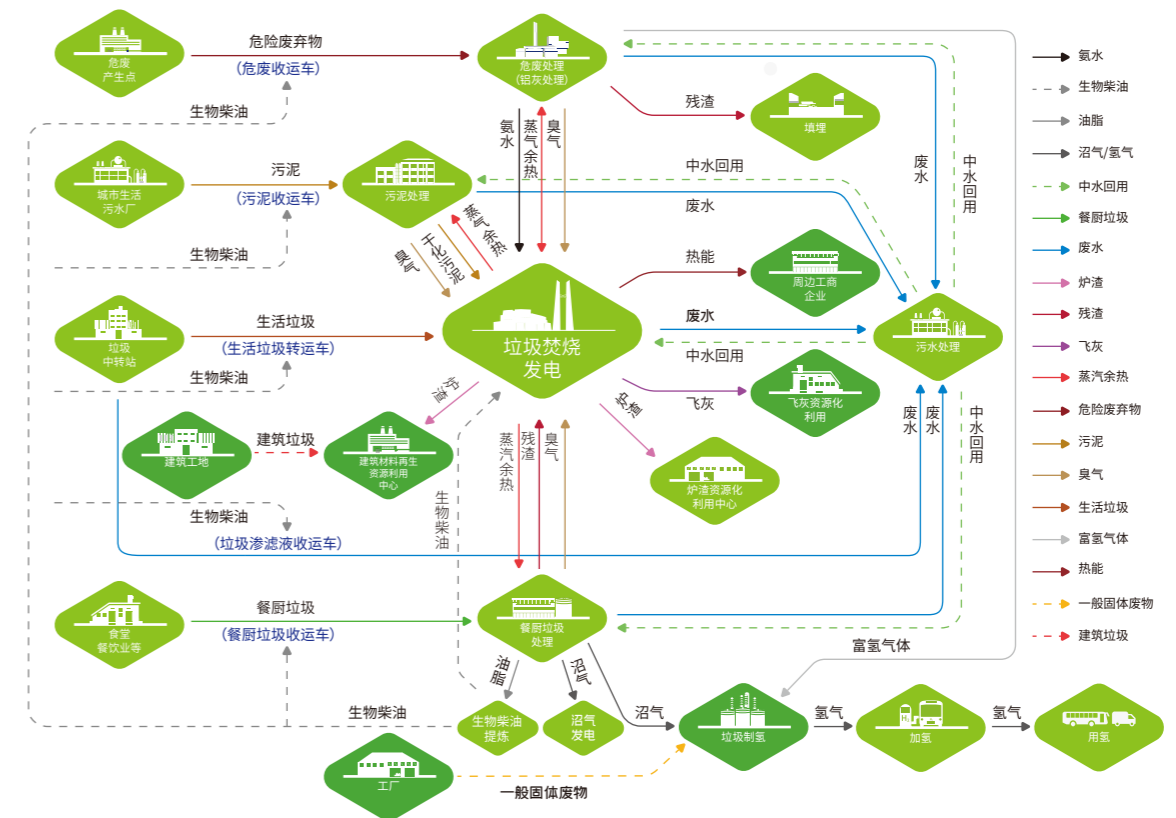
危废产生点
危险废弃物
（危废收运车）
危废处理（铝灰处理）
残渣
填埋
生物柴油
城市生活污水厂
污泥
（污泥收运车）
污泥处理
氨水
蒸气余热
臭气
中水回用
废水
废水
中水回用
蒸气余热
干化污泥
臭气
生物柴油
热能
周边工商企业
垃圾中转站
生活垃圾
（生活垃圾转运车）
垃圾焚烧发电
废水
污水处理
中水回用
生物柴油
炉渣
飞灰
飞灰资源化利用
建筑工地
建筑垃圾
建筑材料再生资源利用中心
炉渣
废水
废水
中水回用
蒸汽余热
残渣
臭气
炉渣资源化利用中心
生物柴油
生物柴油
（垃圾渗滤液收运车）
食堂餐饮业等
餐厨垃圾
（餐厨垃圾收运车）
餐厨垃圾处理
富氢气体
油脂
沼气
沼气
生物柴油
生物柴油提炼
沼气发电
垃圾制氢
氢气
加氢
氢气
用氢
工厂
一般固体废物

氨水
生物柴油
油脂
沼气/氢气
中水回用
餐厨垃圾
废水
炉渣
残渣
飞灰
蒸汽余热
危险废弃物
污泥
臭气
生活垃圾
富氢气体
热能
一般固体废物
建筑垃圾